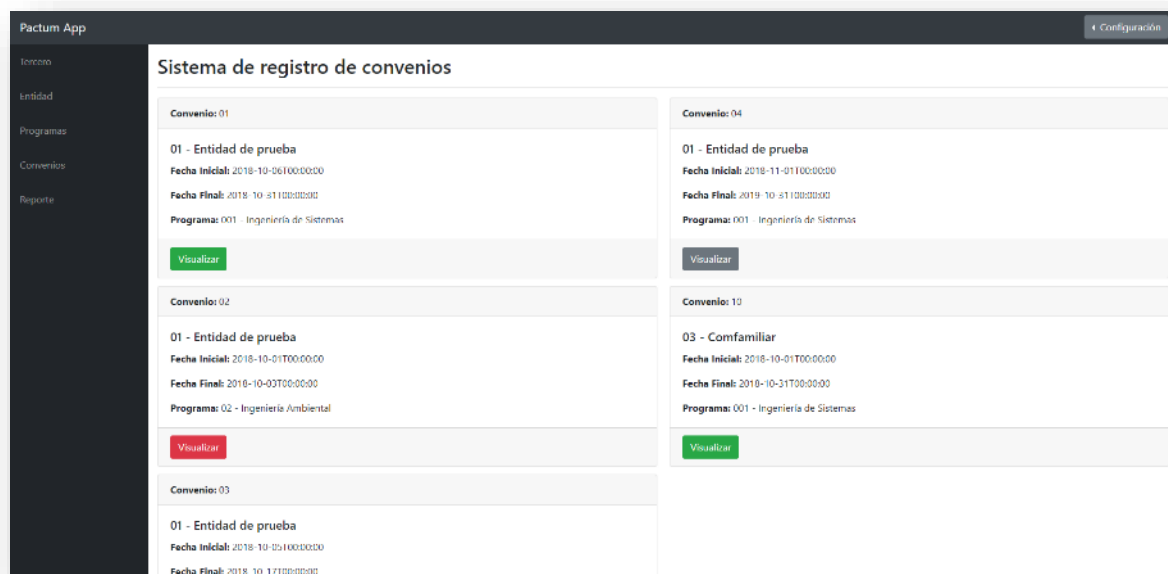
Pactum App

‹ Configuración

Tercero

Entidad

Programas

Convenios

Reporte

Sistema de registro de convenios

Convenio: 01

01 - Entidad de prueba

Fecha Inicial: 2018-10-06T00:00:00

Fecha Final: 2018-10-31T00:00:00

Programa: 001 - Ingeniería de Sistemas

Visualizar

Convenio: 02

01 - Entidad de prueba

Fecha Inicial: 2018-10-01T00:00:00

Fecha Final: 2018-10-03T00:00:00

Programa: 02 - Ingeniería Ambiental

Visualizar

Convenio: 03

01 - Entidad de prueba

Fecha Inicial: 2018-10-05T00:00:00

Fecha Final: 2018-10-17T00:00:00

Convenio: 04

01 - Entidad de prueba

Fecha Inicial: 2018-11-01T00:00:00

Fecha Final: 2019-10-31T00:00:00

Programa: 001 - Ingeniería de Sistemas

Visualizar

Convenio: 10

03 - Comfamiliar

Fecha Inicial: 2018-10-01T00:00:00

Fecha Final: 2018-10-31T00:00:00

Programa: 001 - Ingeniería de Sistemas

Visualizar